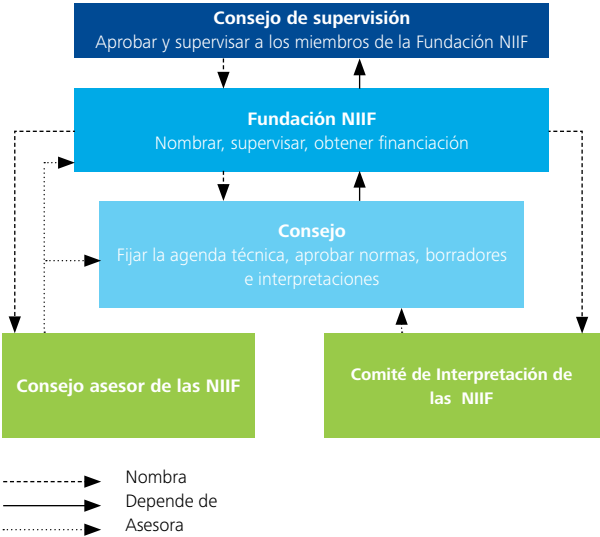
Consejo de supervisión
Aprobar y supervisar a los miembros de la Fundación NIIF

Fundación NIIF
Nombrar, supervisar, obtener financiación

Consejo
Fijar la agenda técnica, aprobar normas, borradores e interpretaciones

Consejo asesor de las NIIF

Comité de Interpretación de las NIIF

Nombra
Depende de
Asesora